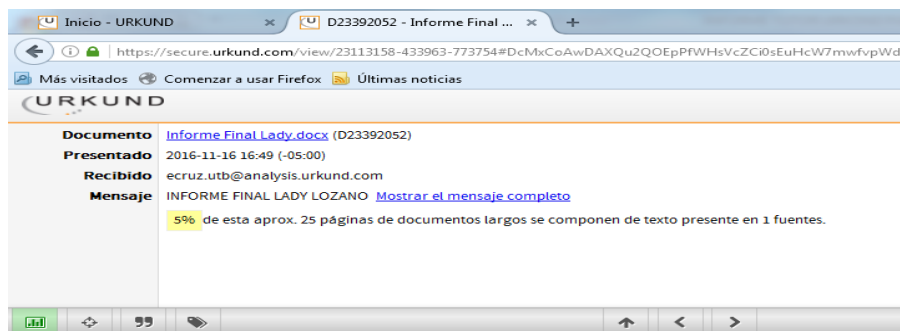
Inicio - URKUND ×
D23392052 - Informe Final ... ×
+
https://secure.urkund.com/view/23113158-433963-773754#DcMxCoAwDAXQu2QOEpPfWHsVcZCi0sEuHcW7mwfvpWd
Más visitados Comenzar a usar Firefox Últimas noticias
URKUND

| | |
|---|---|
| Documento | Informe Final Lady.docx (D23392052) |
| Presentado | 2016-11-16 16:49 (-05:00) |
| Recibido | ecruz.utb@analysis.urkund.com |
| Mensaje | INFORME FINAL LADY LOZANO Mostrar el mensaje completo |

5% de esta aprox. 25 páginas de documentos largos se componen de texto presente en 1 fuentes.

99